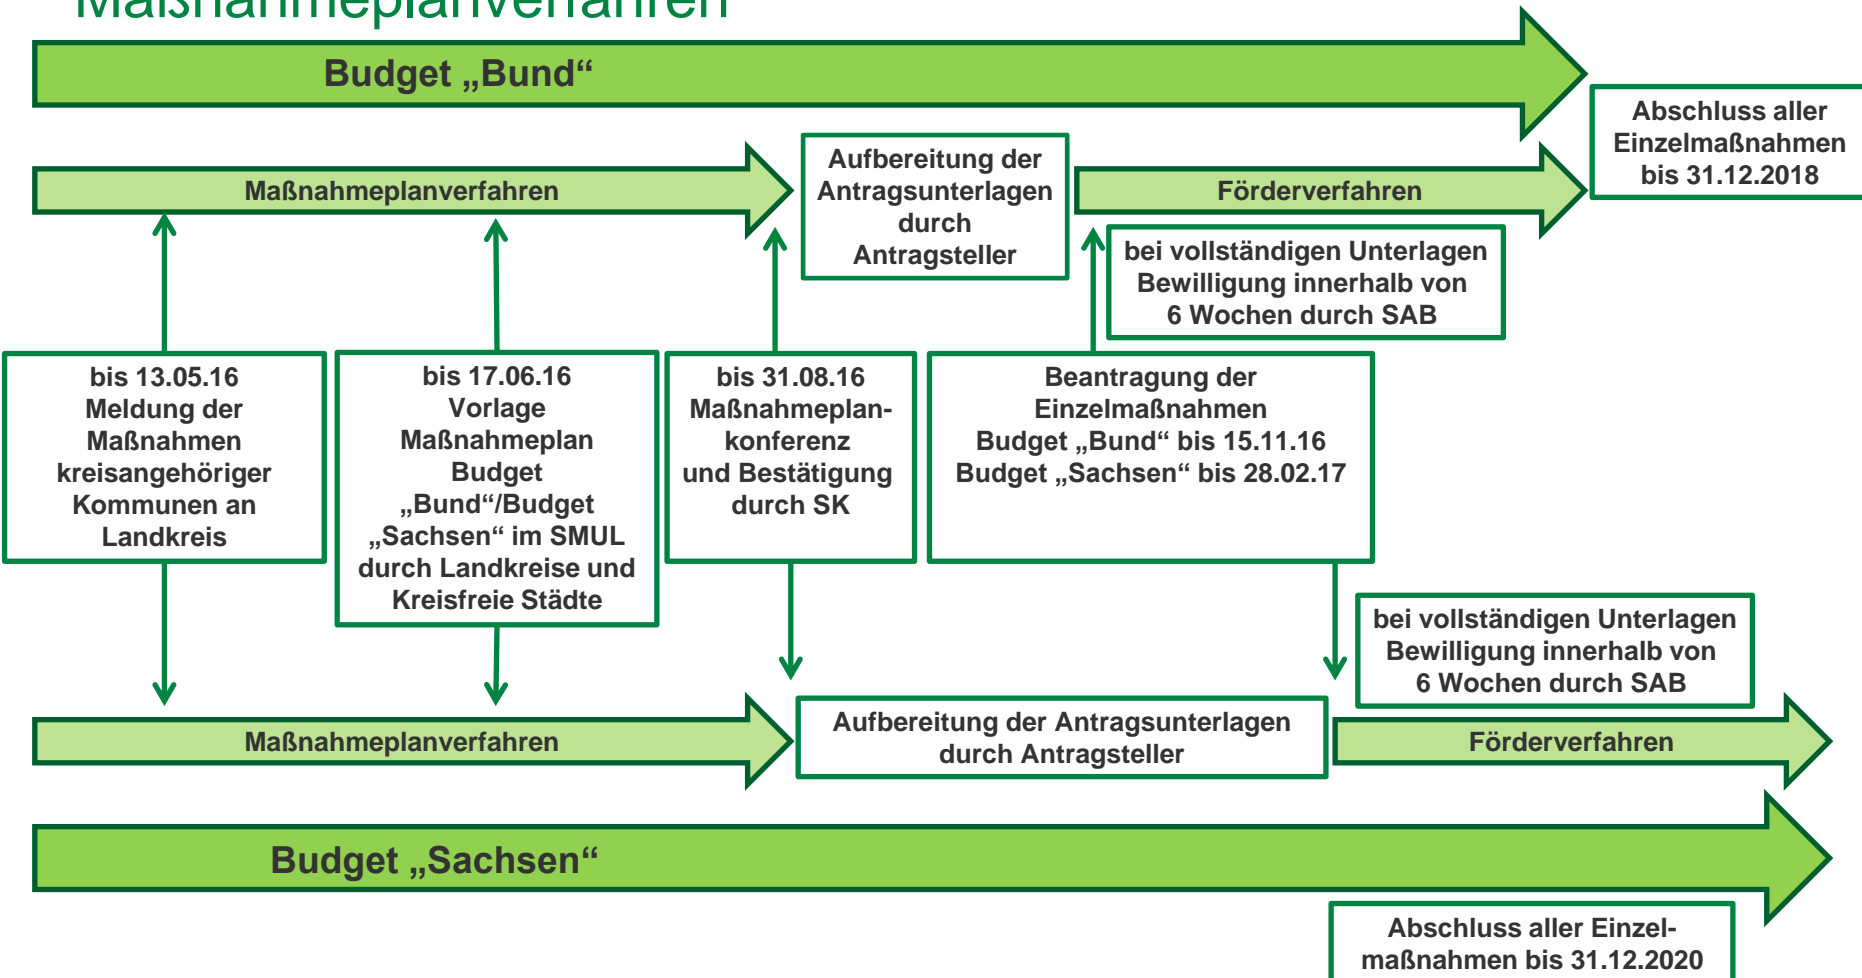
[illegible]

Budget „Bund“

Maßnahmeplanverfahren

Aufbereitung der Antragsunterlagen durch Antragsteller

Förderverfahren

Abschluss aller Einzelmaßnahmen bis 31.12.2018

bei vollständigen Unterlagen Bewilligung innerhalb von 6 Wochen durch SAB

bis 13.05.16 Meldung der Maßnahmen kreisangehöriger Kommunen an Landkreis

bis 17.06.16 Vorlage Maßnahmeplan Budget „Bund“/Budget „Sachsen“ im SMUL durch Landkreise und Kreisfreie Städte

bis 31.08.16 Maßnahmeplankonferenz und Bestätigung durch SK

Beantragung der Einzelmaßnahmen Budget „Bund“ bis 15.11.16 Budget „Sachsen“ bis 28.02.17

bei vollständigen Unterlagen Bewilligung innerhalb von 6 Wochen durch SAB

Maßnahmeplanverfahren

Aufbereitung der Antragsunterlagen durch Antragsteller

Förderverfahren

Budget „Sachsen“

Abschluss aller Einzelmaßnahmen bis 31.12.2020